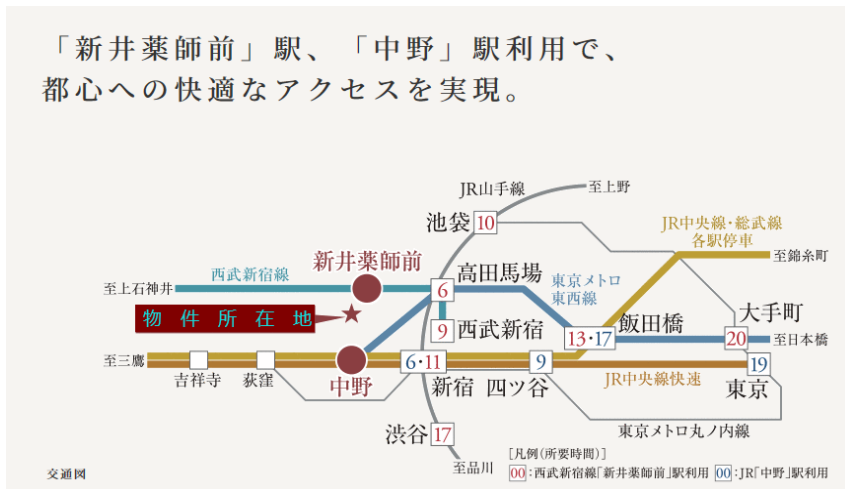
「新井薬師前」駅、「中野」駅利用で、
都心への快適なアクセスを実現。

JR山手線
至上野
池袋 10
JR中央線・総武線
各駅停車
至錦糸町
西武新宿線
新井薬師前
高田馬場
東京メトロ
東西線
至上石神井
6
大手町
物件所在地
9 西武新宿
13・17 飯田橋
20 至日本橋
至三鷹
中野
6・11
9
19
吉祥寺
荻窪
新宿
四ツ谷
JR中央線快速
東京
東京メトロ丸ノ内線
渋谷 17
[凡例(所要時間)]
至品川
00:西武新宿線「新井薬師前」駅利用
00:JR「中野」駅利用
交通図